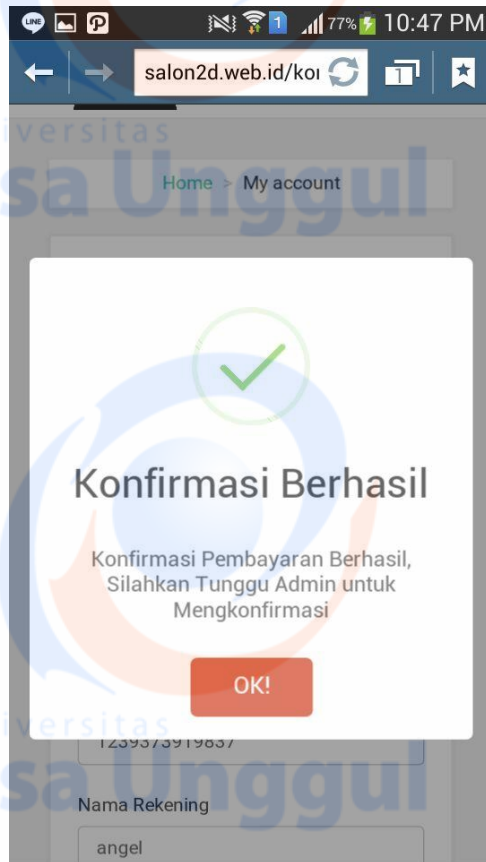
LINE 1 77% 10:47 PM

salon2d.web.id/koı

1

iversitas
sa Unggul

Home > My account

Konfirmasi Berhasil

Konfirmasi Pembayaran Berhasil, Silahkan Tunggu Admin untuk Mengkonfirmasi

OK!

iversitas
sa Unggul

123937391983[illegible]

Nama Rekening

angel